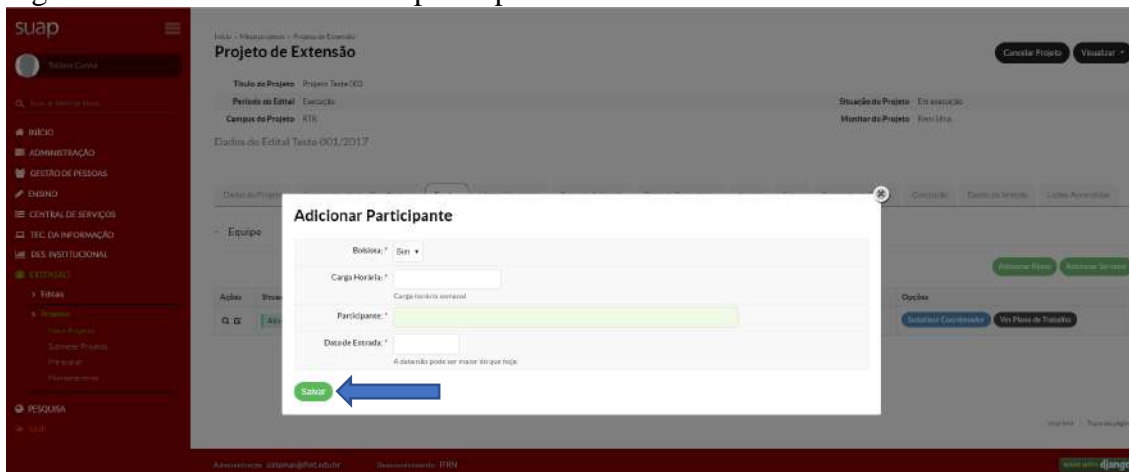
suap

INÍCIO
ADMINISTRAÇÃO
GESTÃO DE PESSOAS
ENSINO
CENTRAL DE SERVIÇOS
TEC. DA INFORMAÇÃO
DES. INSTITUCIONAL
EXTENSÃO
Editais
Projetos
PESQUISA

Projeto de Extensão

Cancelar Projeto
Visualizar

Título do Projeto: Projeto Teste 001
Período do Edital: Execução
Campus do Projeto: RTR
Situação do Projeto: Em execução
Monitor do Projeto: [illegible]

Dados do Edital Teste 001/2017

Equipe

Ações
Opções
Ver Plano de Trabalho

Adicionar Participante

Bolsista: * Sim
Carga Horária: *
Carga horária semanal
Participante: *
Data de Entrada: *
A data não pode ser maior do que hoje.

Salvar

django